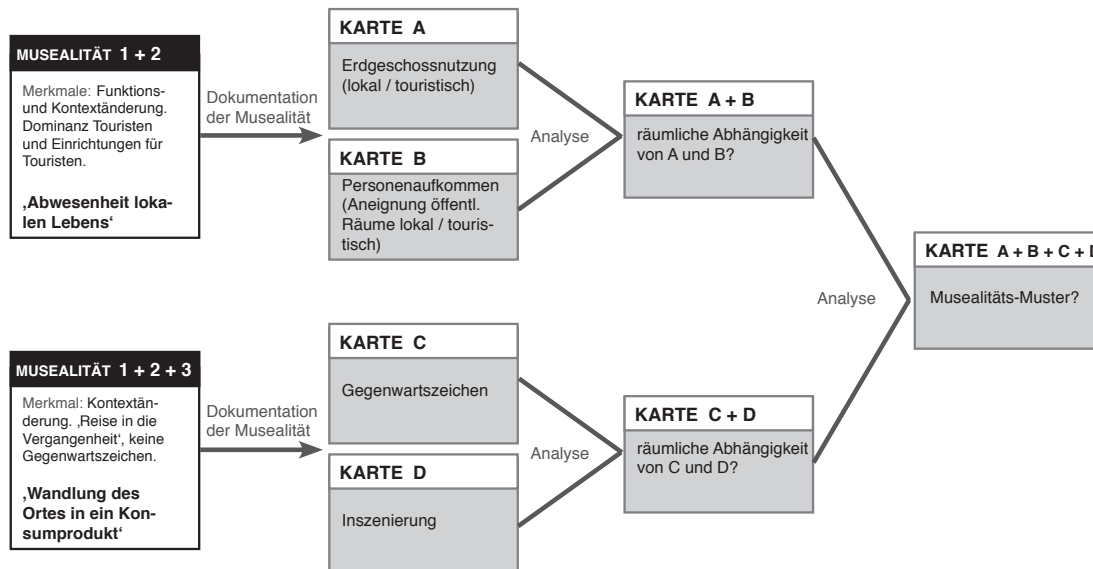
MUSEALITÄT 1 + 2

Merkmale: Funktions- und Kontextänderung. Dominanz Touristen und Einrichtungen für Touristen.

‚Abwesenheit lokalen Lebens'

Dokumentation der Musealität

KARTE A

Erdgeschossnutzung (lokal / touristisch)

KARTE B

Personenaufkommen (Aneignung öffentl. Räume lokal / touristisch)

Analyse

KARTE A + B

räumliche Abhängigkeit von A und B?

Analyse

KARTE A + B + C + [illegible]

Musealitäts-Muster?

MUSEALITÄT 1 + 2 + 3

Merkmal: Kontextänderung. ‚Reise in die Vergangenheit', keine Gegenwartszeichen.

‚Wandlung des Ortes in ein Konsumprodukt'

Dokumentation der Musealität

KARTE C

Gegenwartszeichen

KARTE D

Inszenierung

Analyse

KARTE C + D

räumliche Abhängigkeit von C und D?